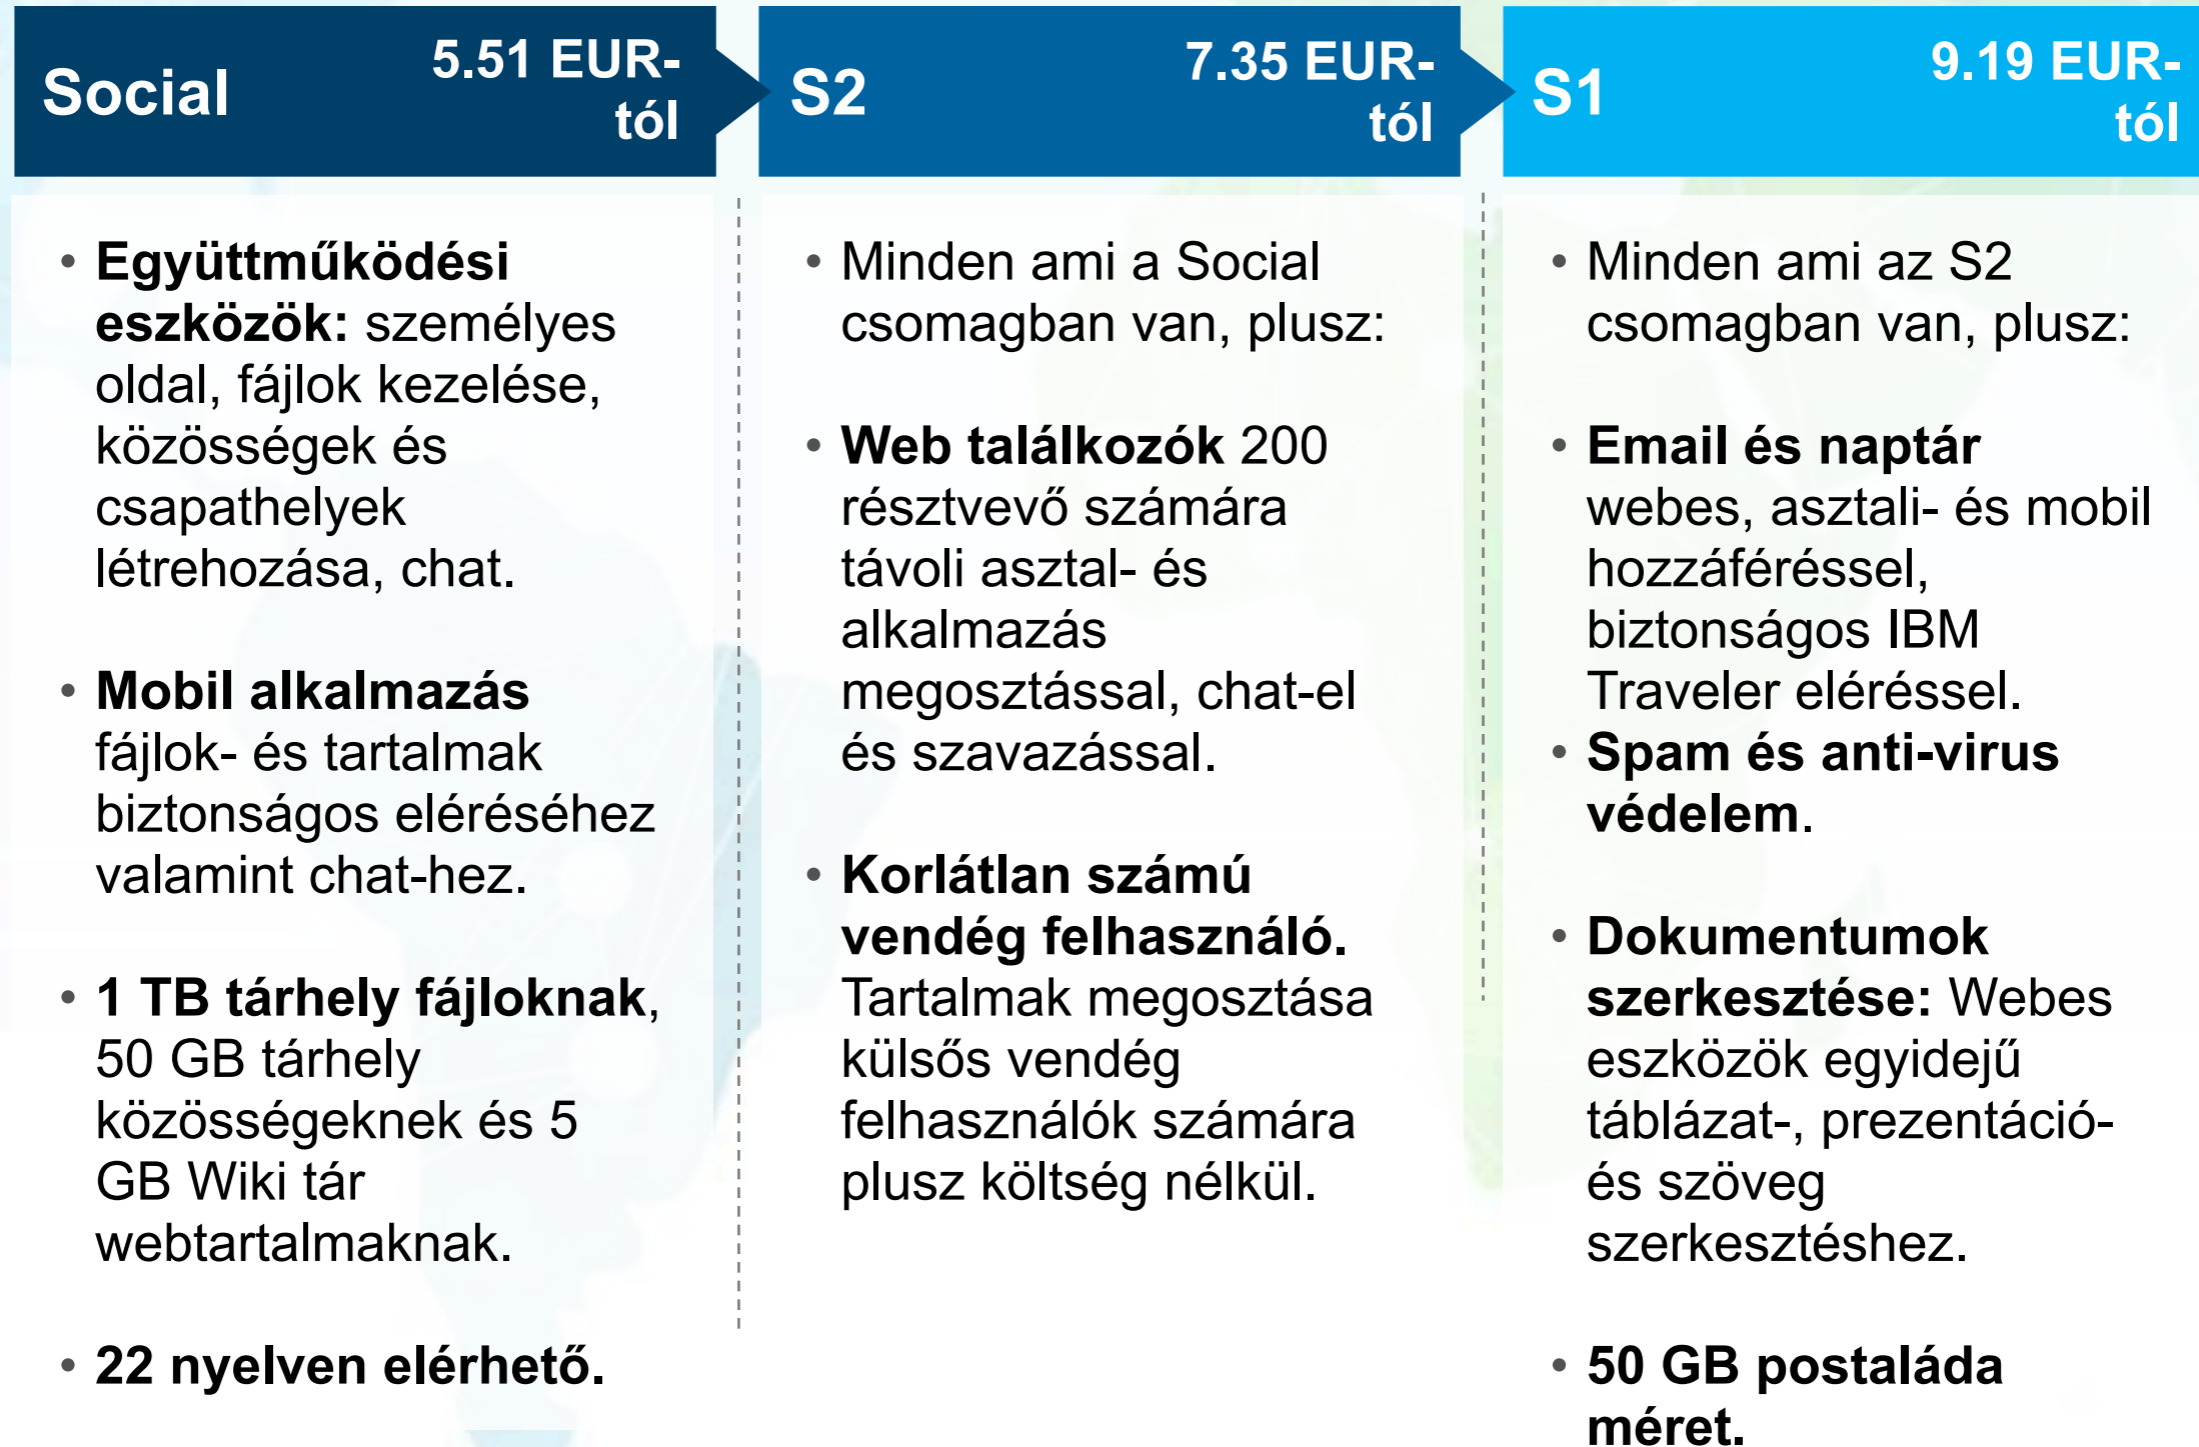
Social
5.51 EUR-tól

S2
7.35 EUR-tól

S1
9.19 EUR-tól

• Együttműködési eszközök: személyes oldal, fájlok kezelése, közösségek és csapathelyek létrehozása, chat.

• Mobil alkalmazás fájlok- és tartalmak biztonságos eléréséhez valamint chat-hez.

• 1 TB tárhely fájloknak, 50 GB tárhely közösségeknek és 5 GB Wiki tár webtartalmaknak.

• 22 nyelven elérhető.

• Minden ami a Social csomagban van, plusz:

• Web találkozók 200 résztvevő számára távoli asztal- és alkalmazás megosztással, chat-el és szavazással.

• Korlátlan számú vendég felhasználó. Tartalmak megosztása külsős vendég felhasználók számára plusz költség nélkül.

• Minden ami az S2 csomagban van, plusz:

• Email és naptár webes, asztali- és mobil hozzáféréssel, biztonságos IBM Traveler eléréssel.

• Spam és anti-virus védelem.

• Dokumentumok szerkesztése: Webes eszközök egyidejű táblázat-, prezentáció- és szöveg szerkesztéshez.

• 50 GB postaláda méret.